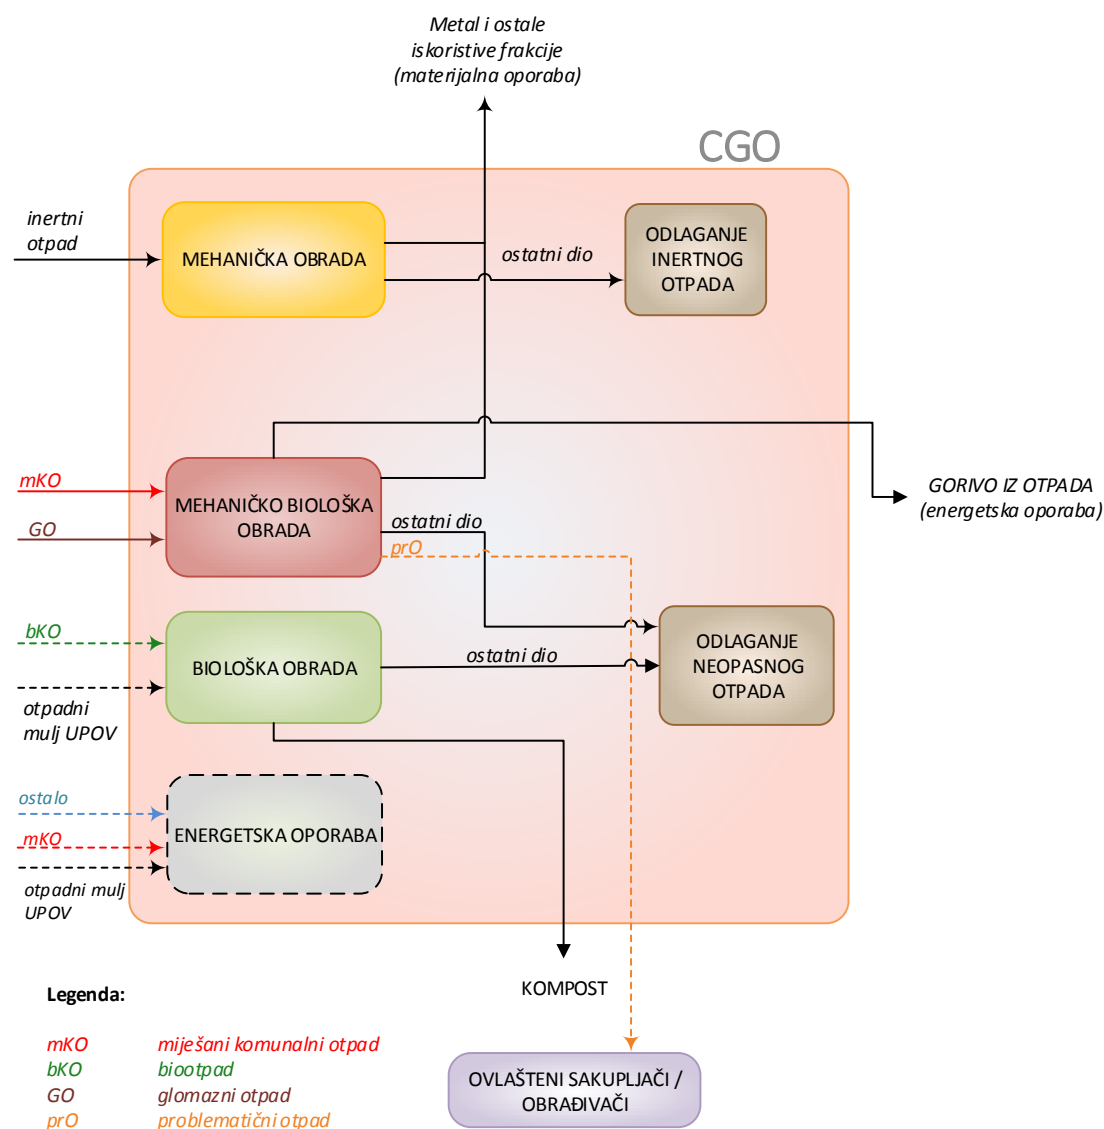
Metal i ostale iskoristive frakcije (materijalna oporaba)

CGO

inertni otpad

MEHANIČKA OBRADA

ostatni dio

ODLAGANJE INERTNOG OTPADA

mKO

GO

MEHANIČKO BIOLOŠKA OBRADA

ostatni dio

prO

GORIVO IZ OTPADA (energetska oporaba)

bKO

BIOLOŠKA OBRADA

ostatni dio

ODLAGANJE NEOPASNOG OTPADA

otpadni mulj UPOV

ostalo

mKO

ENERGETSKA OPORABA

otpadni mulj UPOV

KOMPOST

Legenda:

mKO miješani komunalni otpad
bKO biootpad
GO glomazni otpad
prO problematični otpad

OVLAŠTENI SAKUPLJAČI / OBRAĐIVAČI